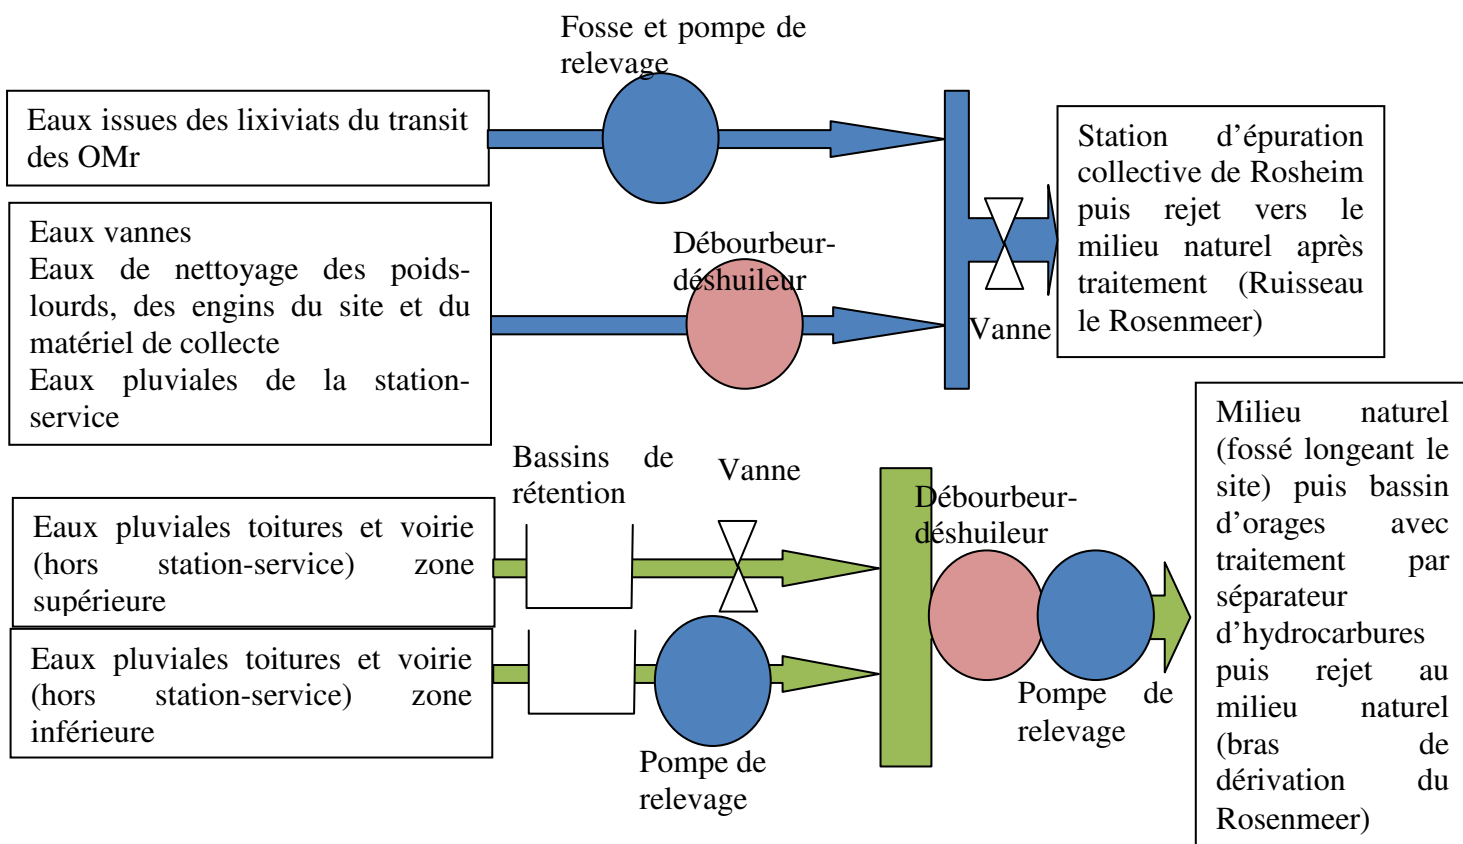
Fosse et pompe de relevage

Eaux issues des lixiviats du transit des OMr

Station d'épuration collective de Rosheim puis rejet vers le milieu naturel après traitement (Ruisseau le Rosenmeer)

Eaux vannes
Eaux de nettoyage des poids-lourds, des engins du site et du matériel de collecte
Eaux pluviales de la station-service

Débourbeur-déshuileur

Vanne

Milieu naturel (fossé longeant le site) puis bassin d'orages avec traitement par séparateur d'hydrocarbures puis rejet au milieu naturel (bras de dérivation du Rosenmeer)

Bassins de rétention

Vanne

Débourbeur-déshuileur

Eaux pluviales toitures et voirie (hors station-service) zone supérieure

Eaux pluviales toitures et voirie (hors station-service) zone inférieure

Pompe de relevage

Pompe de relevage